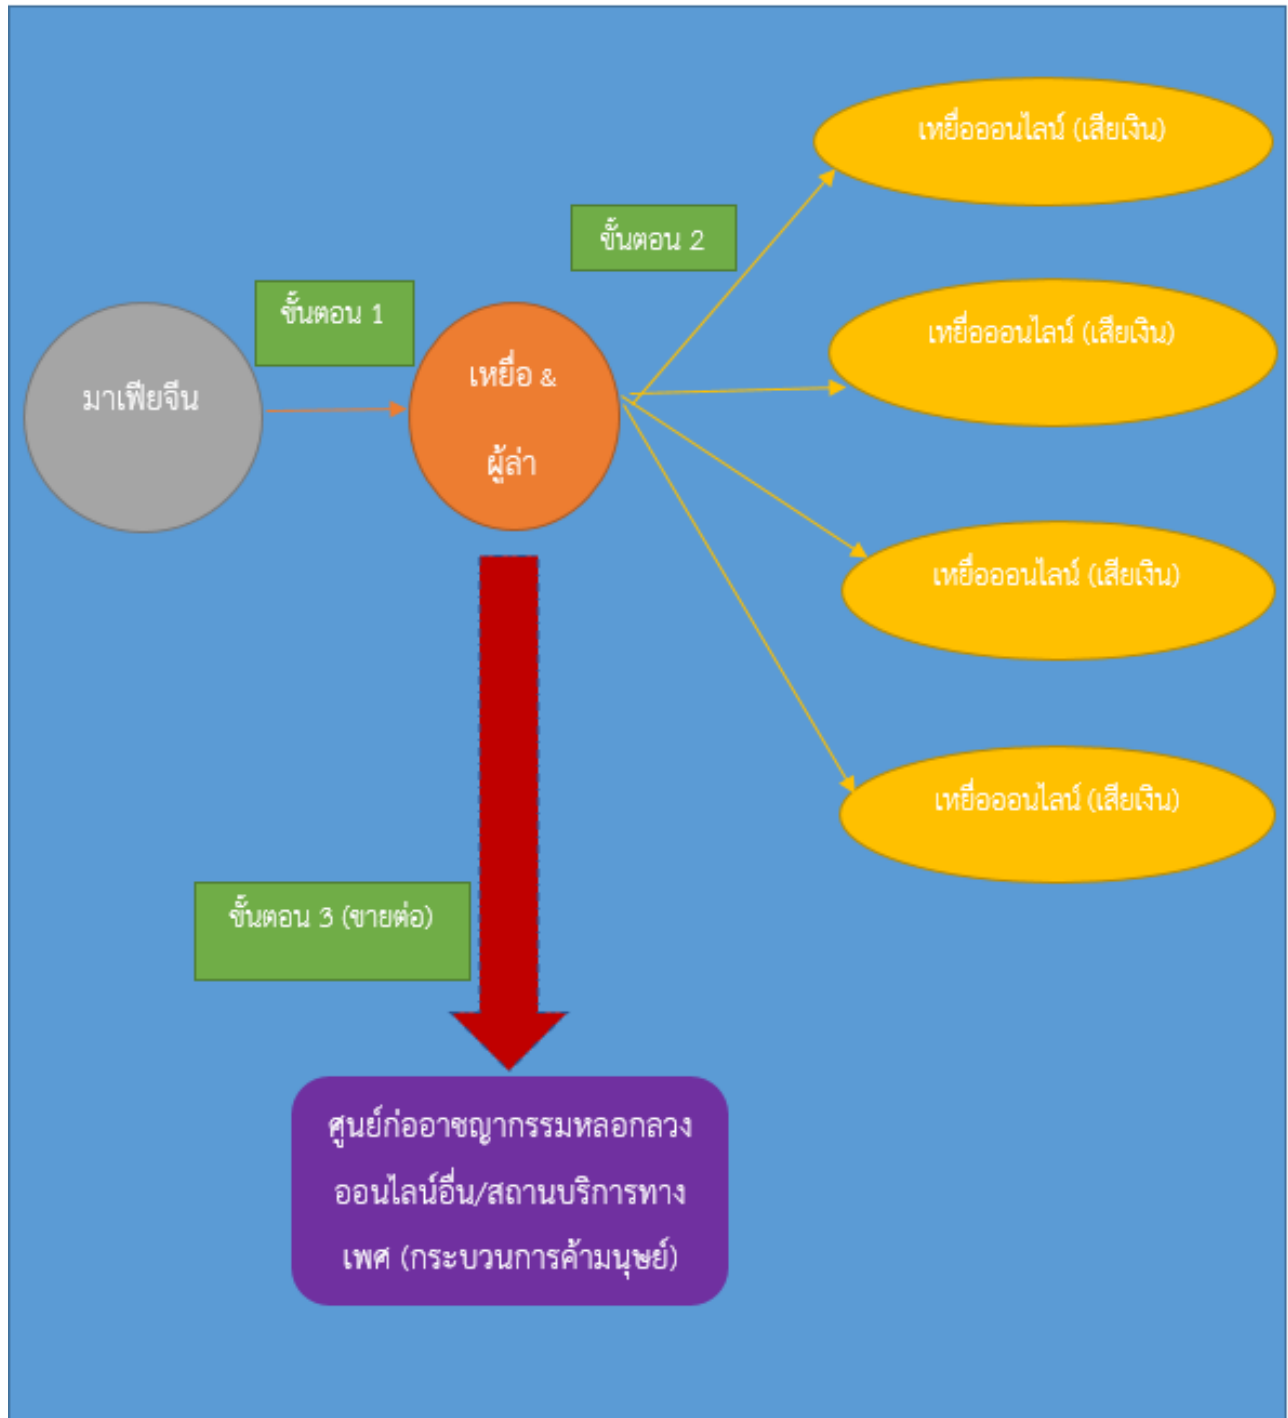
เหยื่อออนไลน์ (เสียเงิน)

ขั้นตอน 2

เหยื่อออนไลน์ (เสียเงิน)

ขั้นตอน 1

มาเฟียจีน

เหยื่อ &

ผู้ล่า

เหยื่อออนไลน์ (เสียเงิน)

เหยื่อออนไลน์ (เสียเงิน)

ขั้นตอน 3 (ขายต่อ)

ศูนย์ก่ออาชญากรรมหลอกลวงออนไลน์อื่น/สถานบริการทางเพศ (กระบวนการค้ามนุษย์)